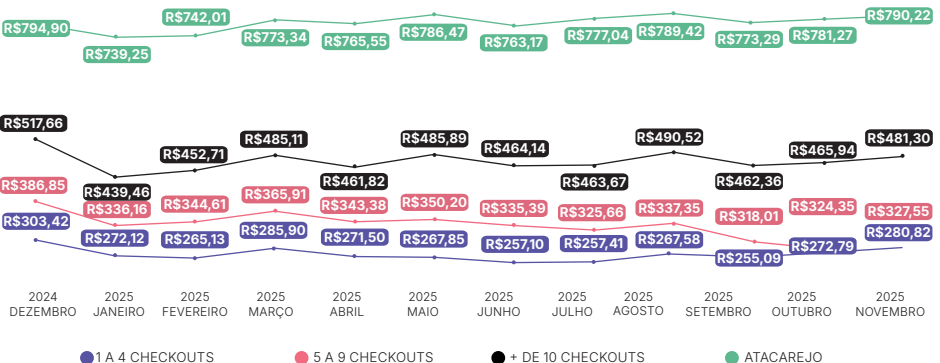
R$794,90 R$739,25 R$742,01 R$773,34 R$765,55 R$786,47 R$763,17 R$777,04 R$789,42 R$773,29 R$781,27 R$790,22

R$517,66 R$439,46 R$452,71 R$485,11 R$461,82 R$485,89 R$464,14 R$463,67 R$490,52 R$462,36 R$465,94 R$481,30

R$386,85 R$336,16 R$344,61 R$365,91 R$343,38 R$350,20 R$335,39 R$325,66 R$337,35 R$318,01 R$324,35 R$327,55

R$303,42 R$272,12 R$265,13 R$285,90 R$271,50 R$267,85 R$257,10 R$257,41 R$267,58 R$255,09 R$272,79 R$280,82

2024 DEZEMBRO
2025 JANEIRO
2025 FEVEREIRO
2025 MARÇO
2025 ABRIL
2025 MAIO
2025 JUNHO
2025 JULHO
2025 AGOSTO
2025 SETEMBRO
2025 OUTUBRO
2025 NOVEMBRO

1 A 4 CHECKOUTS
5 A 9 CHECKOUTS
+ DE 10 CHECKOUTS
ATACAREJO